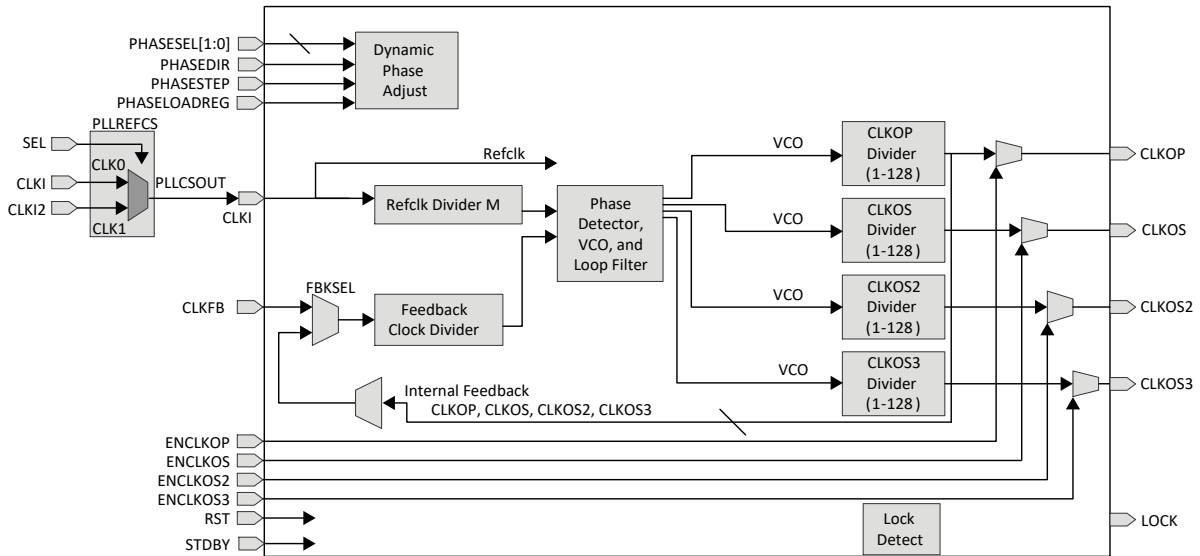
PHASESEL[1:0]
PHASEDIR
PHASESTEP
PHASELOADREG
Dynamic Phase Adjust
PLLREFCS
SEL
CLK0
CLKI
CLKI2
CLK1
PLLCSOUT
CLKI
Refclk
Refclk Divider M
Phase Detector, VCO, and Loop Filter
VCO
CLKOP Divider (1-128 )
CLKOP
VCO
CLKOS Divider (1-128 )
CLKOS
CLKFB
FBKSEL
Feedback Clock Divider
VCO
CLKOS2 Divider (1-128 )
CLKOS2
VCO
CLKOS3 Divider (1-128 )
CLKOS3
Internal Feedback
CLKOP, CLKOS, CLKOS2, CLKOS3
ENCLKOP
ENCLKOS
ENCLKOS2
ENCLKOS3
RST
STDBY
Lock Detect
LOCK